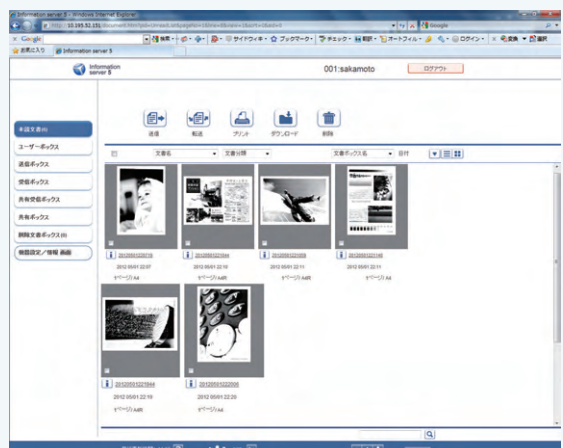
Information server 5 - Windows Internet Explorer

Google

お気に入り | Information server 5

Information server 5

001:sakamoto

ログアウト

未読文書(6)

ユーザーボックス

送信ボックス

受信ボックス

共有受信ボックス

共有ボックス

削除文書ボックス(0)

個別設定／情報 画面

送信

転送

プリント

ダウンロード

削除

文書名

文書分類

文書ボックス名

20120501220016
2012/05/01 22:07
1ページ/A4

20120501221044
2012/05/01 22:10

20120501221011
2012/05/01 22:11
1ページ/A4

20120501221148
2012/05/01 22:11
1ページ/A4

20120501221944
2012/05/01 22:19
1ページ/A4

20120501222006
2012/05/01 22:20
1ページ/A4